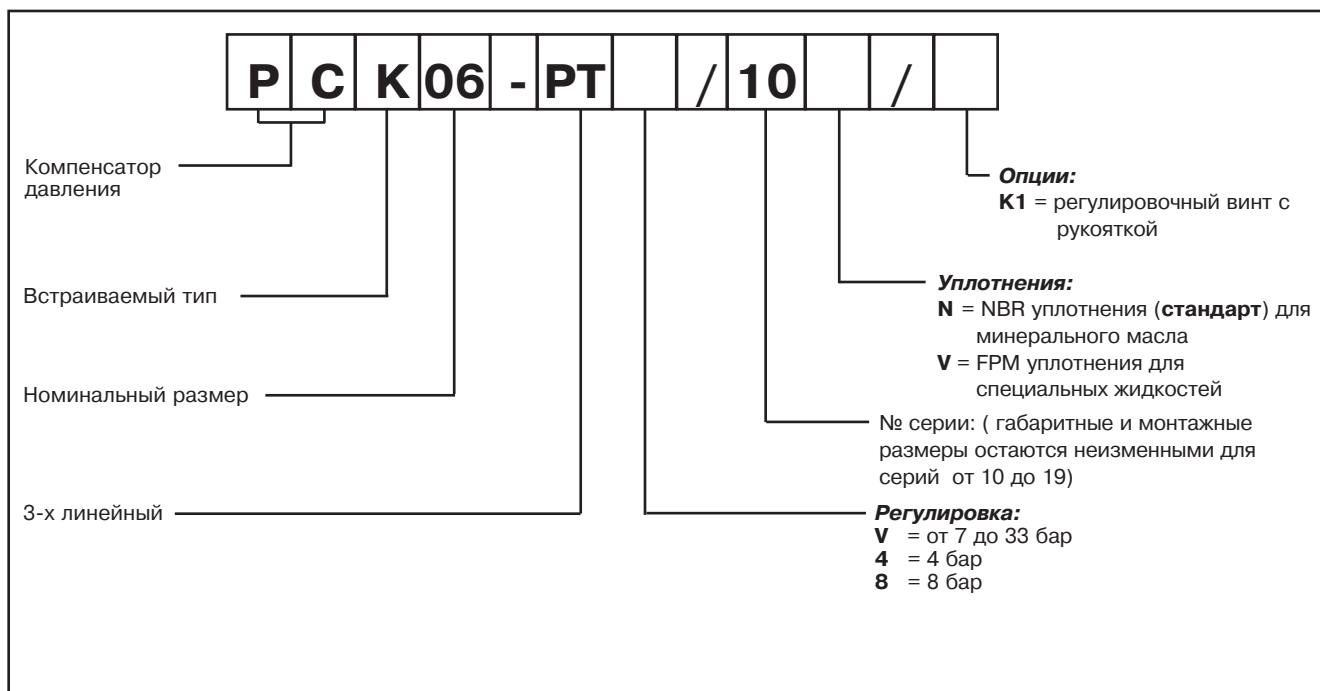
P C K 06 - PT / 10 /

Компенсатор давления

Встраиваемый тип

Номинальный размер

3-х линейный

Опции:
K1 = регулировочный винт с рукояткой

Уплотнения:
N = NBR уплотнения (стандарт) для минерального масла
V = FPM уплотнения для специальных жидкостей

№ серии: ( габаритные и монтажные размеры остаются неизменными для серий от 10 до 19)

Регулировка:
V = от 7 до 33 бар
4 = 4 бар
8 = 8 бар